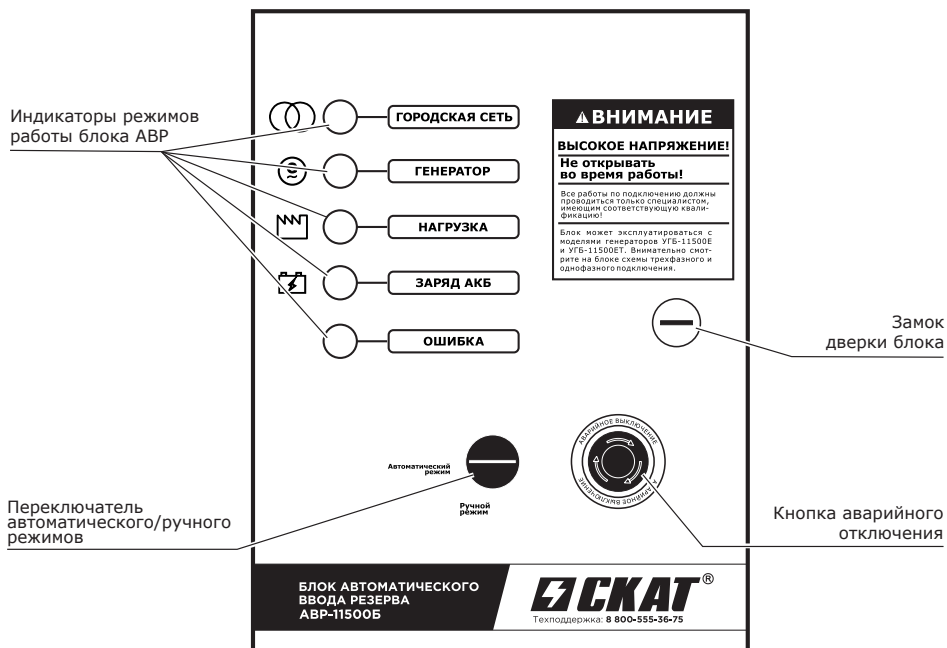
Индикаторы режимов работы блока АВР

ГОРОДСКАЯ СЕТЬ

ГЕНЕРАТОР

НАГРУЗКА

ЗАРЯД АКБ

ОШИБКА

▲ВНИМАНИЕ

ВЫСОКОЕ НАПРЯЖЕНИЕ!

Не открывать во время работы!

Все работы по подключению должны проводиться только специалистом, имеющим соответствующую квалификацию!

Блок может эксплуатироваться с моделями генераторов УГБ-11500Е и УГБ-11500ЕТ. Внимательно смотрите на блоке схемы трехфазного и однофазного подключения.

Замок дверки блока

Автоматический режим

Ручной режим

АВАРИЙНОЕ ВЫКЛЮЧЕНИЕ

АВАРИЙНОЕ ВЫКЛЮЧЕНИЕ

Переключатель автоматического/ручного режимов

Кнопка аварийного отключения

БЛОК АВТОМАТИЧЕСКОГО ВВОДА РЕЗЕРВА АВР-11500Б

СКАТ®

Техподдержка: 8 800-555-36-75